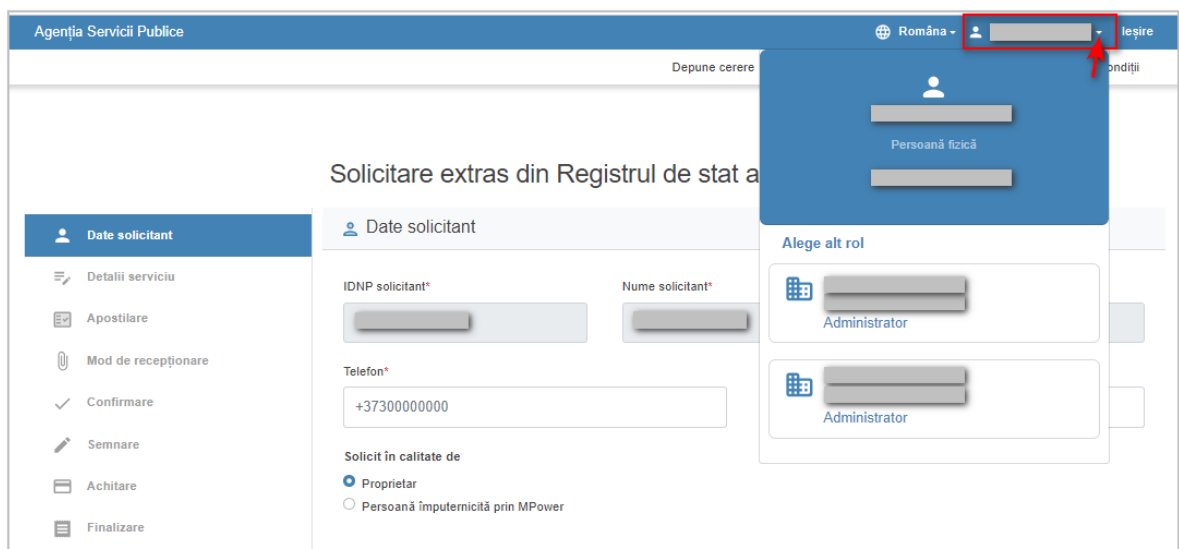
Agenția Servicii Publice

Româna

Ieșire

Depune cerere

ondiții

Persoană fizică

Solicitare extras din Registrul de stat a

Alege alt rol

Administrator

Administrator

Date solicitant

Detalii serviciu

Apostilare

Mod de recepționare

Confirmare

Semnare

Achitare

Finalizare

Date solicitant

IDNP solicitant*

Nume solicitant*

Telefon*

+37300000000

Solicit în calitate de

Proprietar

Persoană împuternicită prin MPower